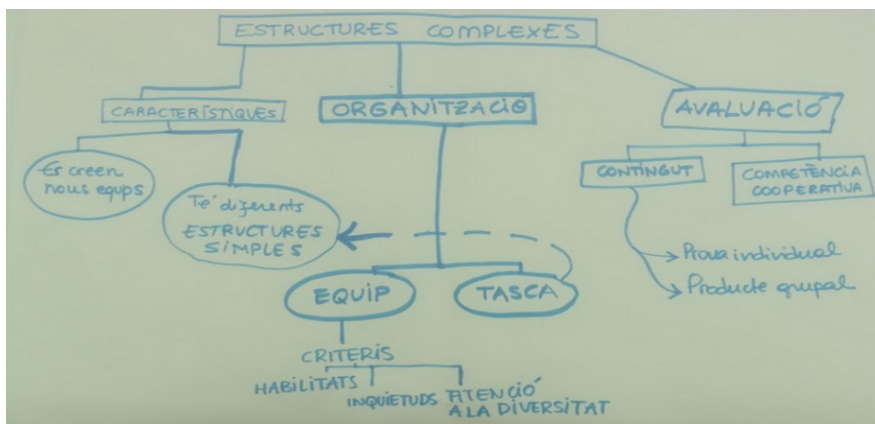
ESTRUCTURES COMPLEXES

CARACTERÍSTIQUES

ORGANITZACIÓ

AVALUACIÓ

Es creen nous equips

Té diferents ESTRUCTURES SIMPLES

CONTINGUT

COMPETÈNCIA COOPERATIVA

Prova individual

Producte grupal

EQUIP

TASCA

CRITERIS

HABILITATS

INQUIETUDS

ATENCIÓ A LA DIVERSITAT